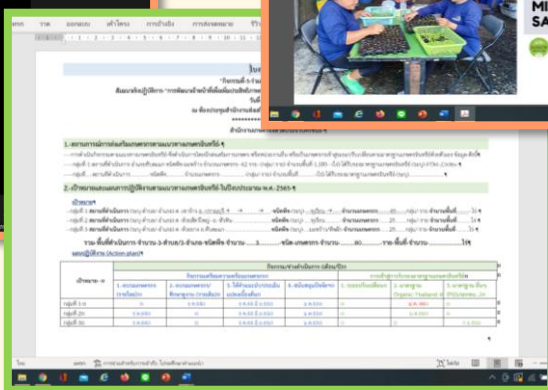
หน้าแรก แทรก ออกแบบ เค้าโครง การอ้างอิง การส่งจดหมาย รีวิว

MI
SA

ใบงาน
"กิจกรรมที่ 4 การ
สัมมนาเชิงปฏิบัติการ "การพัฒนาเจ้าหน้าที่เพื่อขับเคลื่อนการปฏิบัติงานเกษตร
วันที่
ณ ห้องประชุมสำนักงานเกษตรจังหวัด

สำนักงานเกษตรอำเภอ

1. สถานการณ์การส่งเสริมเกษตรกรตามแนวทางเกษตรอินทรีย์

2. เป้าหมายและแผนการปฏิบัติงานตามแนวทางเกษตรอินทรีย์ในปีงบประมาณ พ.ศ. 2565

เป้าหมาย

กลุ่มที่ 1 พื้นที่ดำเนินการ ชนิดพืช จำนวนเกษตรกร ราย จำนวนพื้นที่ ไร่
กลุ่มที่ 2 พื้นที่ดำเนินการ ชนิดพืช จำนวนเกษตรกร ราย จำนวนพื้นที่ ไร่
กลุ่มที่ 3 พื้นที่ดำเนินการ ชนิดพืช จำนวนเกษตรกร ราย จำนวนพื้นที่ ไร่

รวม พื้นที่ดำเนินการ จำนวน 3 ตำบล/3 อำเภอ ชนิดพืช จำนวน 3 ชนิด เกษตรกร จำนวน 80 ราย พื้นที่ จำนวน ไร่

แผนปฏิบัติงาน (Action plan)

| เป้าหมาย | กิจกรรม/ช่วงดำเนินการ (เดือน/ปี) | | | | | | | |
|---|---|---|---|---|---|---|---|---|
| | 1. | 2. | 3. | 4. | 5. | 6. | 7. | 8. |
| กลุ่มที่ 1 | | | | | | | | |
| กลุ่มที่ 2 | | | | | | | | |
| กลุ่มที่ 3 | | | | | | | | |

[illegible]